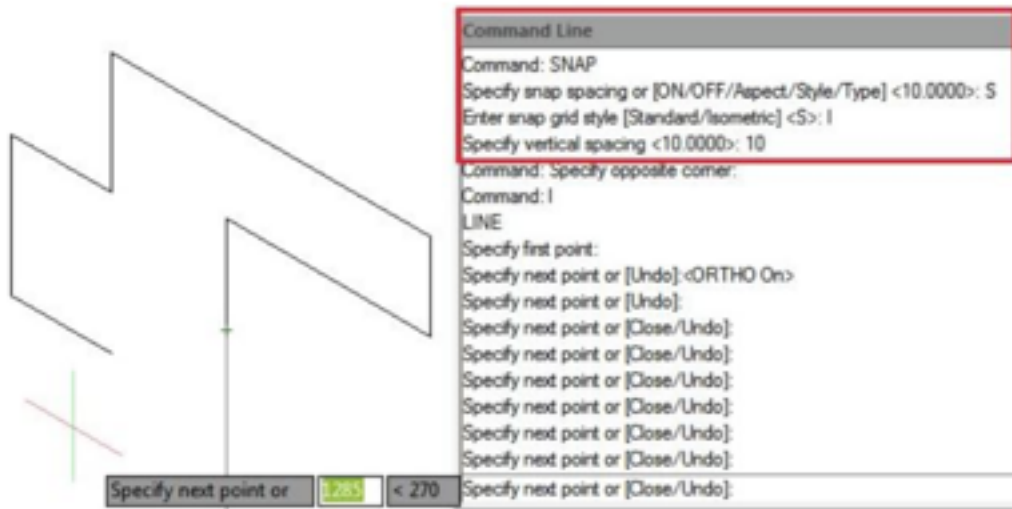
Command Line
Command: SNAP
Specify snap spacing or [ON/OFF/Aspect/Style/Type] <10.0000>: S
Enter snap grid style [Standard/Isometric] <S>: I
Specify vertical spacing <10.0000>: 10
Command: Specify opposite corner:
Command: l
LINE
Specify first point:
Specify next point or [Undo]:<ORTHO On>
Specify next point or [Undo]:
Specify next point or [Close/Undo]:
Specify next point or [Close/Undo]:
Specify next point or [Close/Undo]:
Specify next point or [Close/Undo]:
Specify next point or [Close/Undo]:
Specify next point or [Close/Undo]:
Specify next point or [Close/Undo]:

Specify next point or 1285 < 270